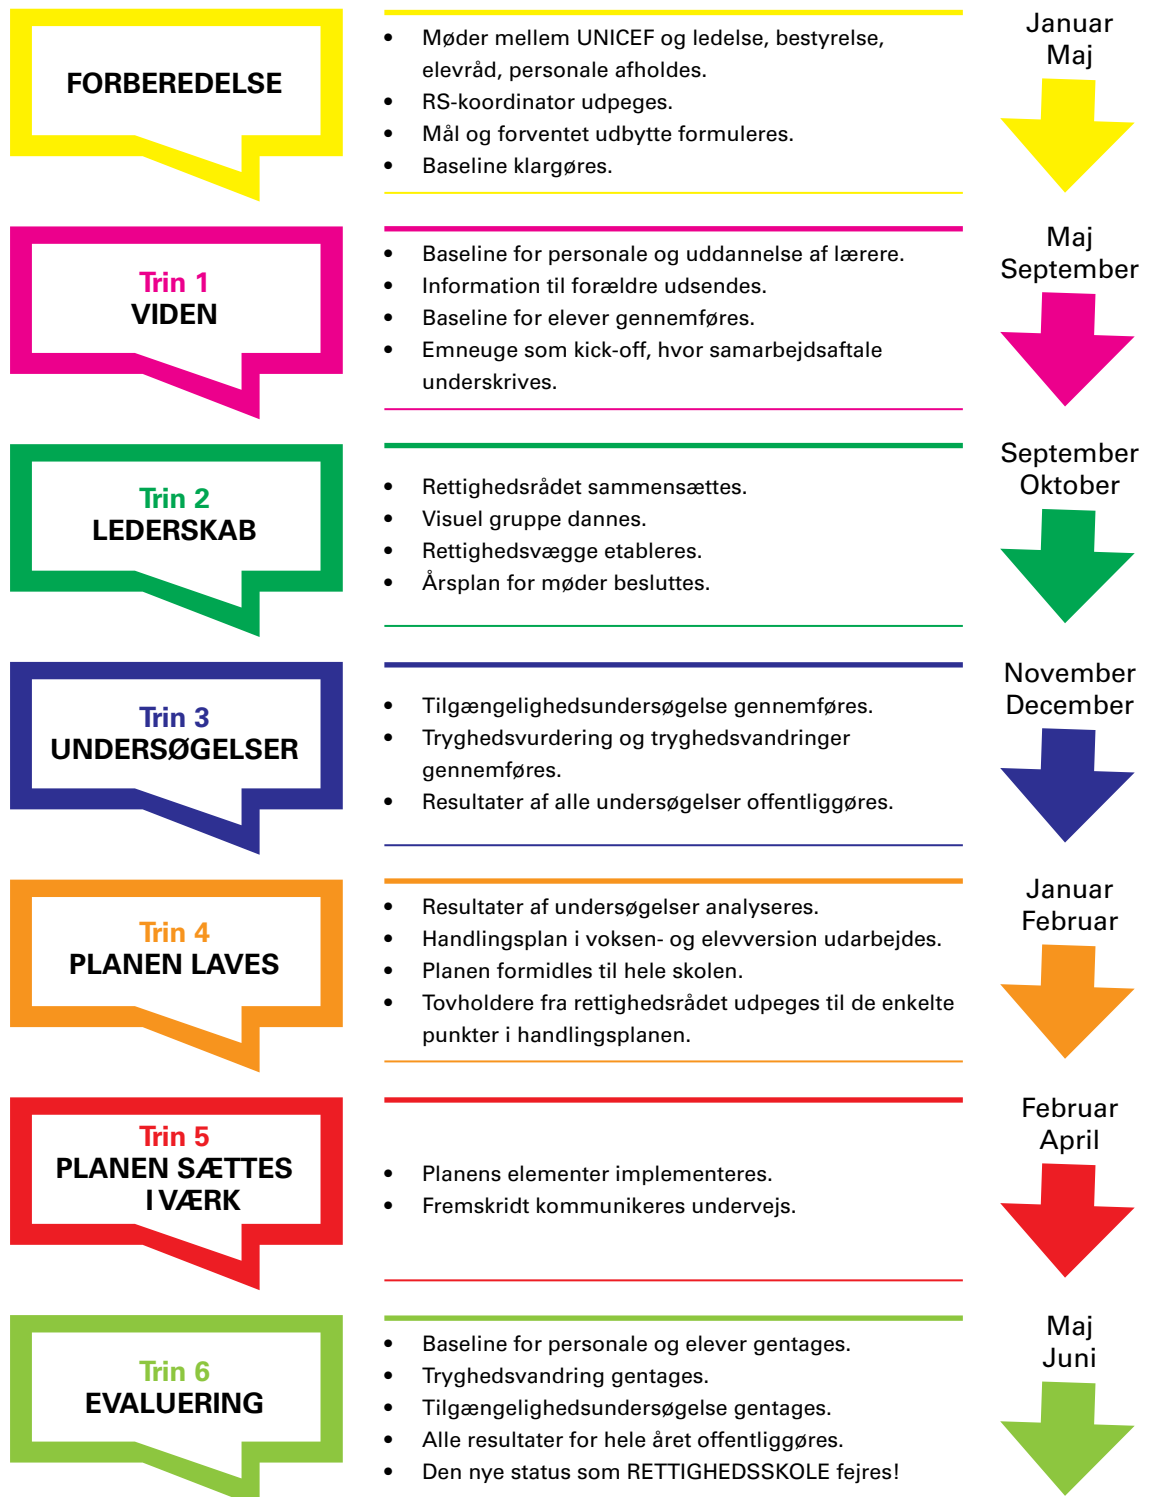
FORBEREDELSE

- Møder mellem UNICEF og ledelse, bestyrelse, elevråd, personale afholdes.
- RS-koordinator udpeges.
- Mål og forventet udbytte formuleres.
- Baseline klargøres.

Januar
Maj

Trin 1
VIDEN

- Baseline for personale og uddannelse af lærere.
- Information til forældre udsendes.
- Baseline for elever gennemføres.
- Emneuge som kick-off, hvor samarbejdsaftale underskrives.

Maj
September

Trin 2
LEDERSKAB

- Rettighedsrådet sammensættes.
- Visuel gruppe dannes.
- Rettighedsvægge etableres.
- Årsplan for møder besluttes.

September
Oktober

Trin 3
UNDERSØGELSER

- Tilgængelighedsundersøgelse gennemføres.
- Tryghedsvurdering og tryghedsvandringer gennemføres.
- Resultater af alle undersøgelser offentliggøres.

November
December

Trin 4
PLANEN LAVES

- Resultater af undersøgelser analyseres.
- Handlingsplan i voksen- og elevversion udarbejdes.
- Planen formidles til hele skolen.
- Tovholdere fra rettighedsrådet udpeges til de enkelte punkter i handlingsplanen.

Januar
Februar

Trin 5
PLANEN SÆTTES I VÆRK

- Planens elementer implementeres.
- Fremskridt kommunikeres undervejs.

Februar
April

Trin 6
EVALUERING

- Baseline for personale og elever gentages.
- Tryghedsvandring gentages.
- Tilgængelighedsundersøgelse gentages.
- Alle resultater for hele året offentliggøres.
- Den nye status som RETTIGHEDSSKOLE fejres!

Maj
Juni